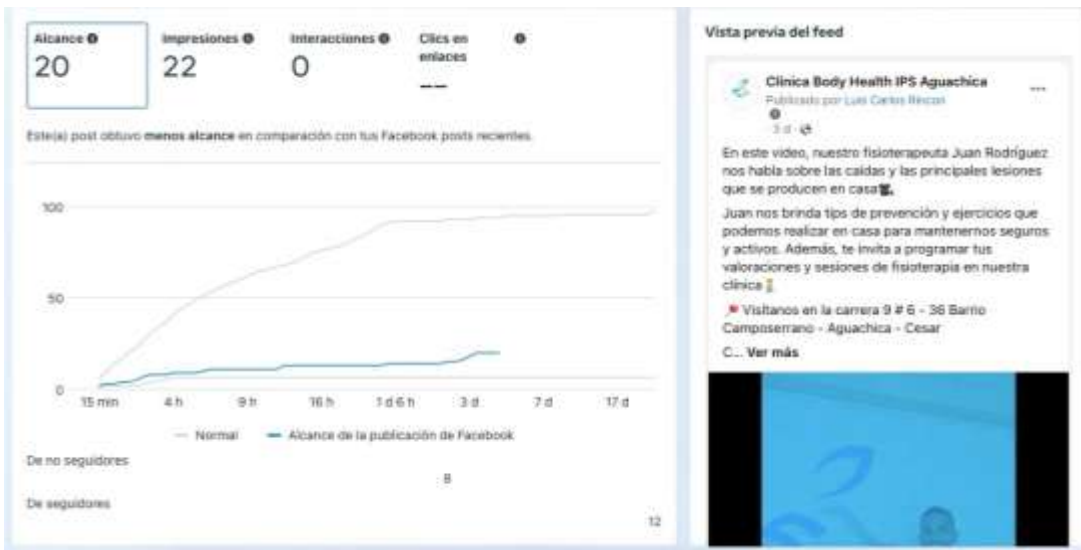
Alcance
20

Impresiones
22

Interacciones
0

Clics en enlaces
--

Este(a) post obtuvo **menos alcance** en comparación con tus Facebook posts recientes.

100

50

0

15 min 4 h 9 h 16 h 1 d 6 h 3 d 7 d 17 d

Normal — Alcance de la publicación de Facebook

De no seguidores
8

De seguidores
12

Vista previa del feed

Clínica Body Health IPS Aguachica
Publicado por Luis Carlos Rincon
3 d

En este video, nuestro fisioterapeuta Juan Rodríguez nos habla sobre las caídas y las principales lesiones que se producen en casa.

Juan nos brinda tips de prevención y ejercicios que podemos realizar en casa para mantenernos seguros y activos. Además, te invita a programar tus valoraciones y sesiones de fisioterapia en nuestra clínica

Visítanos en la carrera 9 # 6 - 36 Barrio Camposerrano - Aguachica - Cesar

C... Ver más